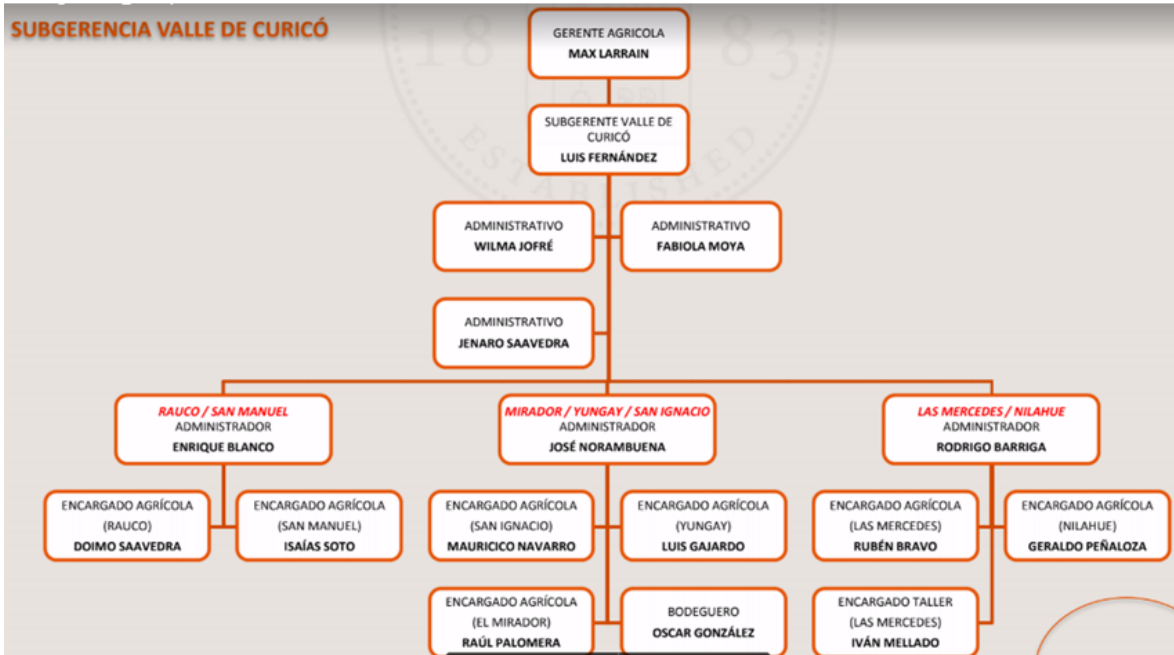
SUBGERENCIA VALLE DE CURICÓ

18 83

ESTABLISHED

GERENTE AGRICOLA
MAX LARRAIN

SUBGERENTE VALLE DE CURICÓ
LUIS FERNÁNDEZ

ADMINISTRATIVO
WILMA JOFRÉ

ADMINISTRATIVO
FABIOLA MOYA

ADMINISTRATIVO
JENARO SAAVEDRA

RAUCO / SAN MANUEL
ADMINISTRADOR
ENRIQUE BLANCO

MIRADOR / YUNGAY / SAN IGNACIO
ADMINISTRADOR
JOSÉ NORAMBUENA

LAS MERCEDES / NILAHUE
ADMINISTRADOR
RODRIGO BARRIGA

ENCARGADO AGRÍCOLA
(RAUCO)
DOIMO SAAVEDRA

ENCARGADO AGRÍCOLA
(SAN MANUEL)
ISAÍAS SOTO

ENCARGADO AGRÍCOLA
(SAN IGNACIO)
MAURICICO NAVARRO

ENCARGADO AGRÍCOLA
(YUNGAY)
LUIS GAJARDO

ENCARGADO AGRÍCOLA
(LAS MERCEDES)
RUBÉN BRAVO

ENCARGADO AGRÍCOLA
(NILAHUE)
GERALDO PEÑALOZA

ENCARGADO AGRÍCOLA
(EL MIRADOR)
RAÚL PALOMERA

BODEGUERO
OSCAR GONZÁLEZ

ENCARGADO TALLER
(LAS MERCEDES)
IVÁN MELLADO